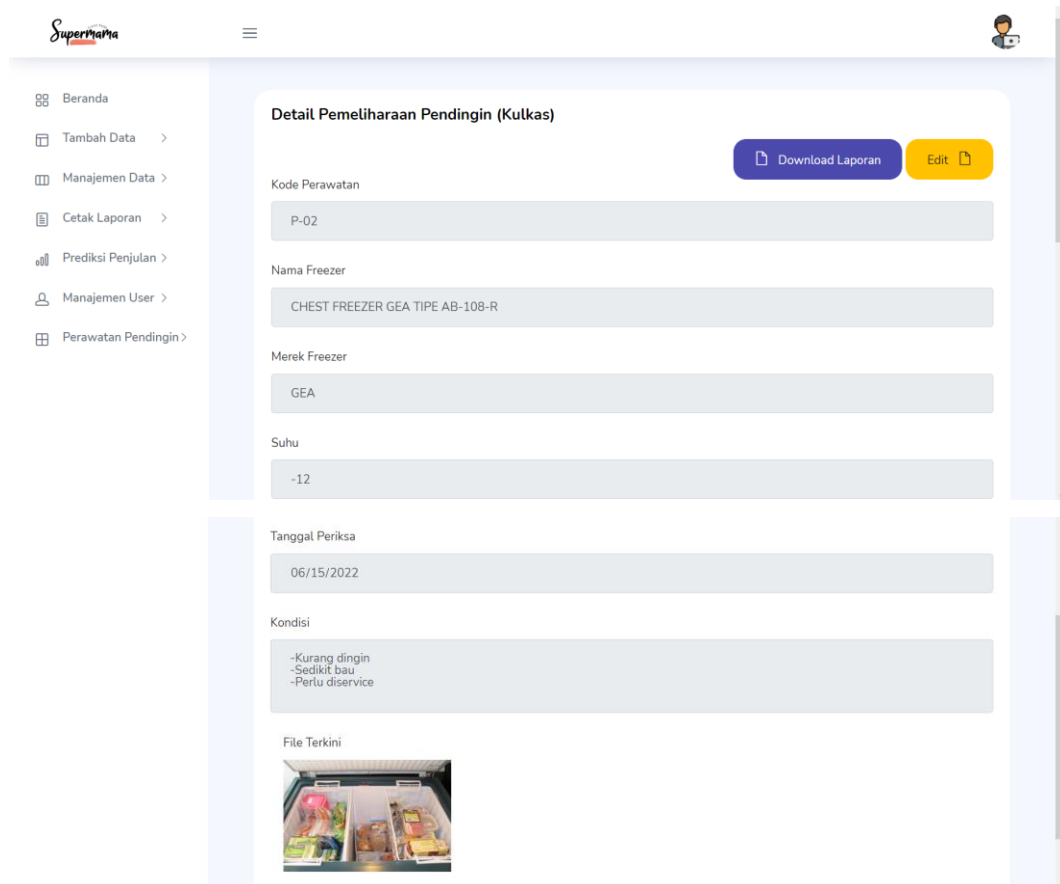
Supermama

Beranda
Tambah Data >
Manajemen Data >
Cetak Laporan >
Prediksi Penjulan >
Manajemen User >
Perawatan Pendingin >

Detail Pemeliharaan Pendingin (Kulkas)

Download Laporan
Edit

Kode Perawatan
P-02

Nama Freezer
CHEST FREEZER GEA TIPE AB-108-R

Merek Freezer
GEA

Suhu
-12

Tanggal Periksa
06/15/2022

Kondisi
-Kurang dingin
-Sedikit bau
-Perlu diservice

File Terkini